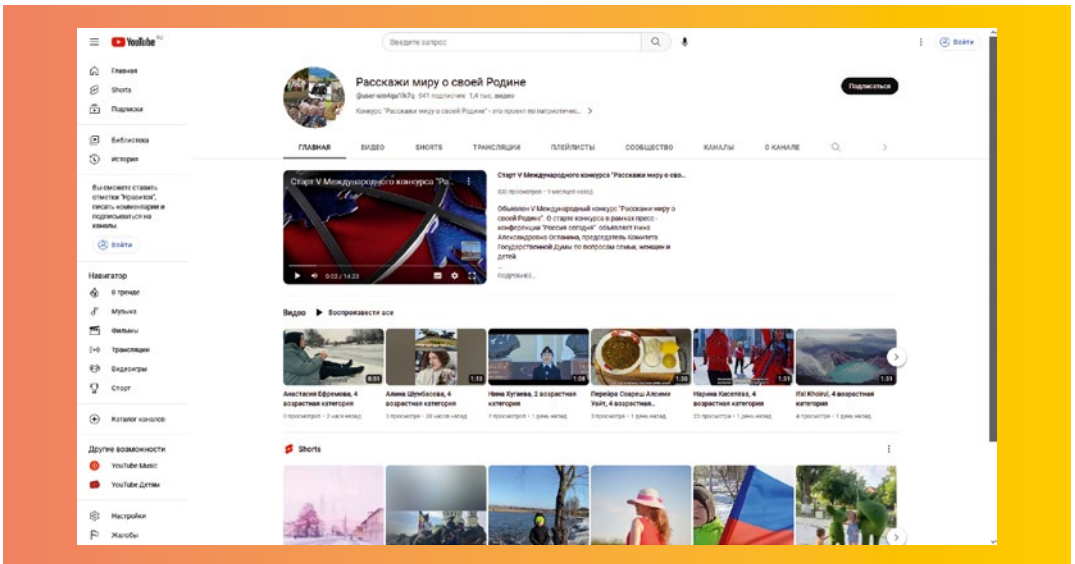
YouTube RU

Введите запрос

Войти

Главная
Shorts
Подписки

Библиотека
История

Вы сможете ставить отметки "Нравится", писать комментарии и подписываться на каналы.

Войти

Навигатор
В тренде
Музыка
Фильмы
Трансляции
Видеоигры
Спорт

Каталог каналов

Другие возможности
YouTube Music
YouTube Детям

Настройки
Жалобы

Расскажи миру о своей Родине
@user-vn4qs1k7q 641 подписчик 1,4 тыс. видео
Конкурс "Расскажи миру о своей Родине" - это проект по патриотическ... >

Подписаться

ГЛАВНАЯ ВИДЕО SHORTS ТРАНСЛЯЦИИ ПЛЕЙЛИСТЫ СООБЩЕСТВО КАНАЛЫ О КАНАЛЕ

Старт V Международного конкурса "Р...
0:02 / 14:23

Старт V Международного конкурса "Расскажи миру о сво...
500 просмотров • 1 месяц назад

Объявлен V Международный конкурс "Расскажи миру о своей Родине". О старте конкурса в рамках пресс-конференции "Россия сегодня" объявляет Нина Александровна Останина, председатель Комитета Государственной Думы по вопросам семьи, женщин и детей
...
ПОДРОБНЕЕ

Видео ▶ Воспроизвести все

0:51 Анастасия Ефремова, 4 возрастная категория
0 просмотров • 2 часа назад

1:33 Алина Шумбасова, 4 возрастная категория
3 просмотра • 20 часов назад

1:08 Нина Хугаева, 2 возрастная категория
7 просмотров • 1 день назад

1:30 Перейра Соареш Алсими Уайт, 4 возрастная...
3 просмотра • 1 день назад

1:31 Марина Киселёва, 4 возрастная категория
23 просмотра • 1 день назад

1:31 Ifil Khoirul, 4 возрастная категория
4 просмотра • 1 день назад

Shorts